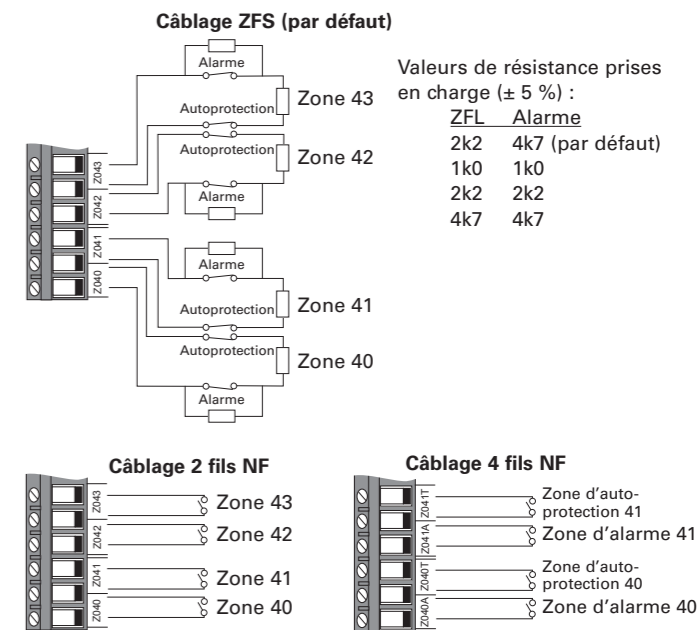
Câblage ZFS (par défaut)

Alarme

Autoprotection

Zone 43

Autoprotection

Zone 42

Alarme

Z043

Z042

Z041

Z040

Alarme

Autoprotection

Zone 41

Autoprotection

Zone 40

Alarme

Valeurs de résistance prises en charge (± 5 %) :

| ZFL | Alarme |
|---|---|
| 2k2 | 4k7 (par défaut) |
| 1k0 | 1k0 |
| 2k2 | 2k2 |
| 4k7 | 4k7 |

Câblage 2 fils NF

Z043 Zone 43

Z042 Zone 42

Z041 Zone 41

Z040 Zone 40

Câblage 4 fils NF

Z041T Zone d'autoprotection 41

Z041A Zone d'alarme 41

Z040T Zone d'autoprotection 40

Z040A Zone d'alarme 40